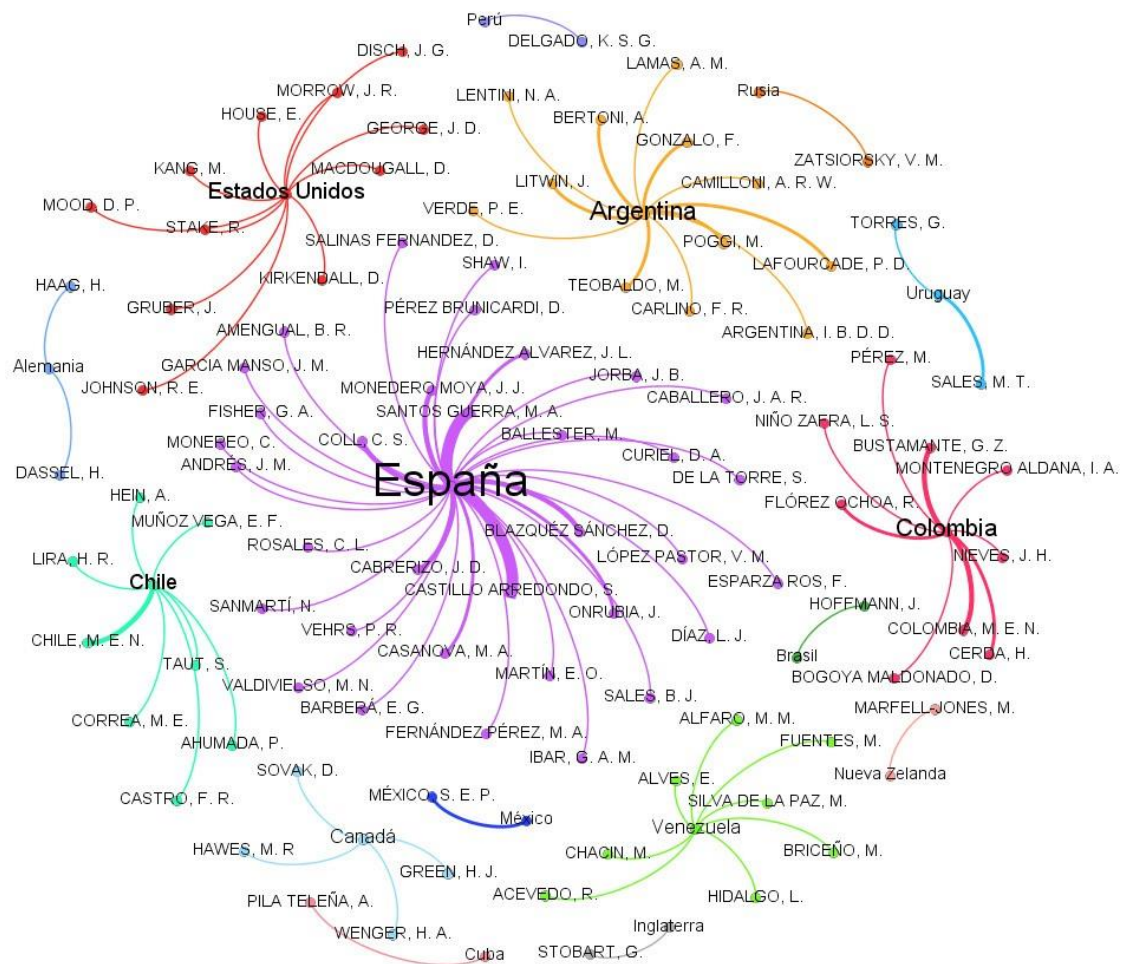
Perú
DELGADO, K. S. G.
DISCH, J. G.
LAMAS, A. M.
MORROW, J. R.
LENTINI, N. A.
Rusia
HOUSE, E.
BERTONI, A.
GEORGE, J. D.
GONZALO, F.
KANG, M.
MACDOUGALL, D.
ZATSIORSKY, V. M.
Estados Unidos
LITWIN, J.
CAMILLONI, A. R. W.
MOOD, D. P.
VERDE, P. E.
Argentina
STAKE, R.
TORRES, G.
SALINAS FERNANDEZ, D.
POGGI, M.
SHAW, I.
LAFOURCADE, P. D.
KIRKENDALL, D.
HAAG, H.
TEOBALDO, M.
Uruguay
GRUBER, J.
PÉREZ BRUNICARDI, D.
CARLINO, F. R.
AMENGUAL, B. R.
ARGENTINA, I. B. D. D.
Alemania
GARCIA MANSO, J. M.
HERNÁNDEZ ALVAREZ, J. L.
PÉREZ, M.
JOHNSON, R. E.
MONEDERO MOYA, J. J.
JORBA, J. B.
SALES, M. T.
FISHER, G. A.
SANTOS GUERRA, M. A.
CABALLERO, J. A. R.
NIÑO ZAFRA, L. S.
BALLESTER, M.
MONEREO, C.
COLL, C. S.
BUSTAMANTE, G. Z.
CURIEL, D. A.
ANDRÉS, J. M.
MONTENEGRO ALDANA, I. A.
DE LA TORRE, S.
DASSEL, H.
España
HEIN, A.
FLÓREZ OCHOA, R.
MUÑOZ VEGA, E. F.
Colombia
BLAZQUÉZ SÁNCHEZ, D.
ROSALES, C. L.
LÓPEZ PASTOR, V. M.
LIRA, H. R.
NIEVES, J. H.
CABRERIZO, J. D.
Chile
ESPARZA ROS, F.
CASTILLO ARREDONDO, S.
HOFFMANN, J.
SANMARTÍ, N.
ONRUBIA, J.
VEHRS, P. R.
COLOMBIA, M. E. N.
CHILE, M. E. N.
DÍAZ, L. J.
Brasil
CERDA, H.
CASANOVA, M. A.
TAUT, S.
BOGOYA MALDONADO, D.
VALDIVIELSO, M. N.
MARTÍN, E. O.
MARFELL-JONES, M.
BARBERÁ, E. G.
SALES, B. J.
CORREA, M. E.
ALFARO, M. M.
FERNÁNDEZ PÉREZ, M. A.
AHUMADA, P.
FUENTES, M.
IBAR, G. A. M.
Nueva Zelanda
SOVAK, D.
ALVES, E.
MÉXICO, S. E. P.
SILVA DE LA PAZ, M.
CASTRO, F. R.
México
Venezuela
Canadá
HAWES, M. R
BRICEÑO, M.
CHACIN, M.
GREEN, H. J.
ACEVEDO, R.
HIDALGO, L.
PILA TELEÑA, A.
Inglaterra
WENGER, H. A.
Cuba
STOBART, G.